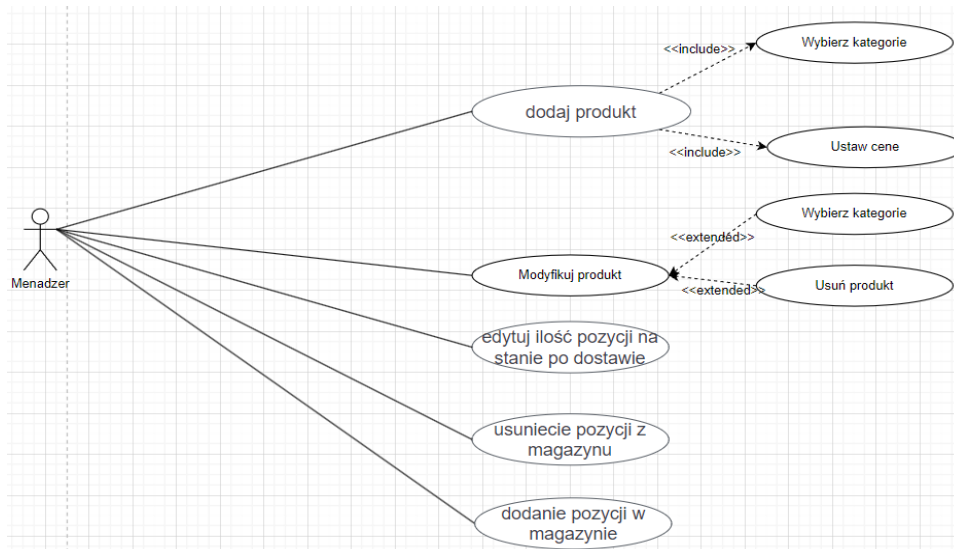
<<include>>
Wybierz kategorie
dodaj produkt
<<include>>
Ustaw cene
Wybierz kategorie
<<extended>>
Menadzer
Modyfikuj produkt
<<extended>>
Usuń produkt
edytuj ilość pozycji na stanie po dostawie
usuniecie pozycji z magazynu
dodanie pozycji w magazynie